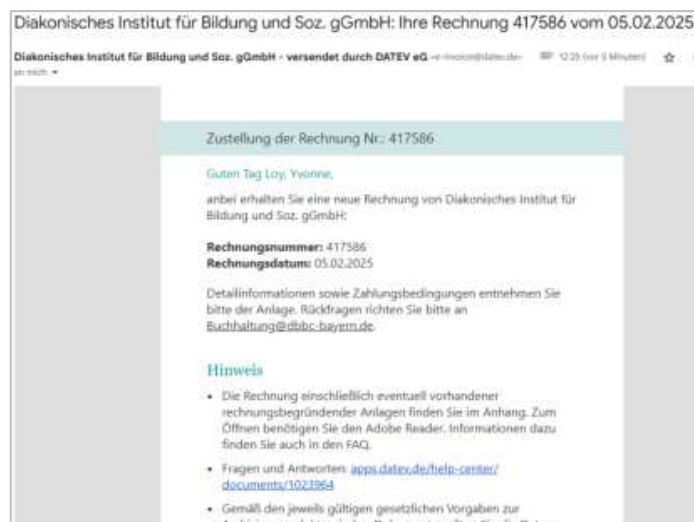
Diakonisches Institut für Bildung und Soz. gGmbH: Ihre Rechnung 417586 vom 05.02.2025

Diakonisches Institut für Bildung und Soz. gGmbH - versendet durch DATEV eG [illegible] 12:25 (vor 5 Minuten)

an mich

Zustellung der Rechnung Nr.: 417586

Guten Tag Loy, Yvonne,

anbei erhalten Sie eine neue Rechnung von Diakonisches Institut für Bildung und Soz. gGmbH:

Rechnungsnummer: 417586
Rechnungsdatum: 05.02.2025

Detailinformationen sowie Zahlungsbedingungen entnehmen Sie bitte der Anlage. Rückfragen richten Sie bitte an Buchhaltung@dbbc-bayern.de.

Hinweis

• Die Rechnung einschließlich eventuell vorhandener rechnungsbegründender Anlagen finden Sie im Anhang. Zum Öffnen benötigen Sie den Adobe Reader. Informationen dazu finden Sie auch in den FAQ.

• Fragen und Antworten: apps.datev.de/help-center/documents/1023964

• Gemäß den jeweils gültigen gesetzlichen Vorgaben zur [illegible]